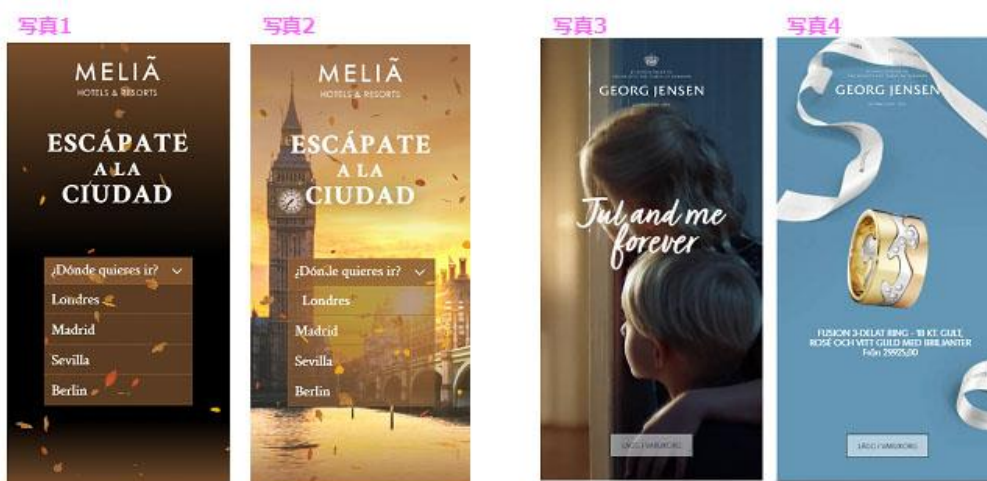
写真1

MELIÃ
HOTELS & RESORTS

ESCÁPATE
A LA
CIUDAD

¿Dónde quieres ir?
Londres
Madrid
Sevilla
Berlín

写真2

MELIÃ
HOTELS & RESORTS

ESCÁPATE
A LA
CIUDAD

¿Dónde quieres ir?
Londres
Madrid
Sevilla
Berlín

写真3

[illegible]
GEORG JENSEN
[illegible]

Jul and me forever

LÄGG I VARUKORG

写真4

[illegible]
GEORG JENSEN
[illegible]

FUSION 3-DELAT RING - 18 KT. GULT, ROSÉ OCH VITT GULD MED BRILJANTER
Från 25925,00

LÄGG I VARUKORG